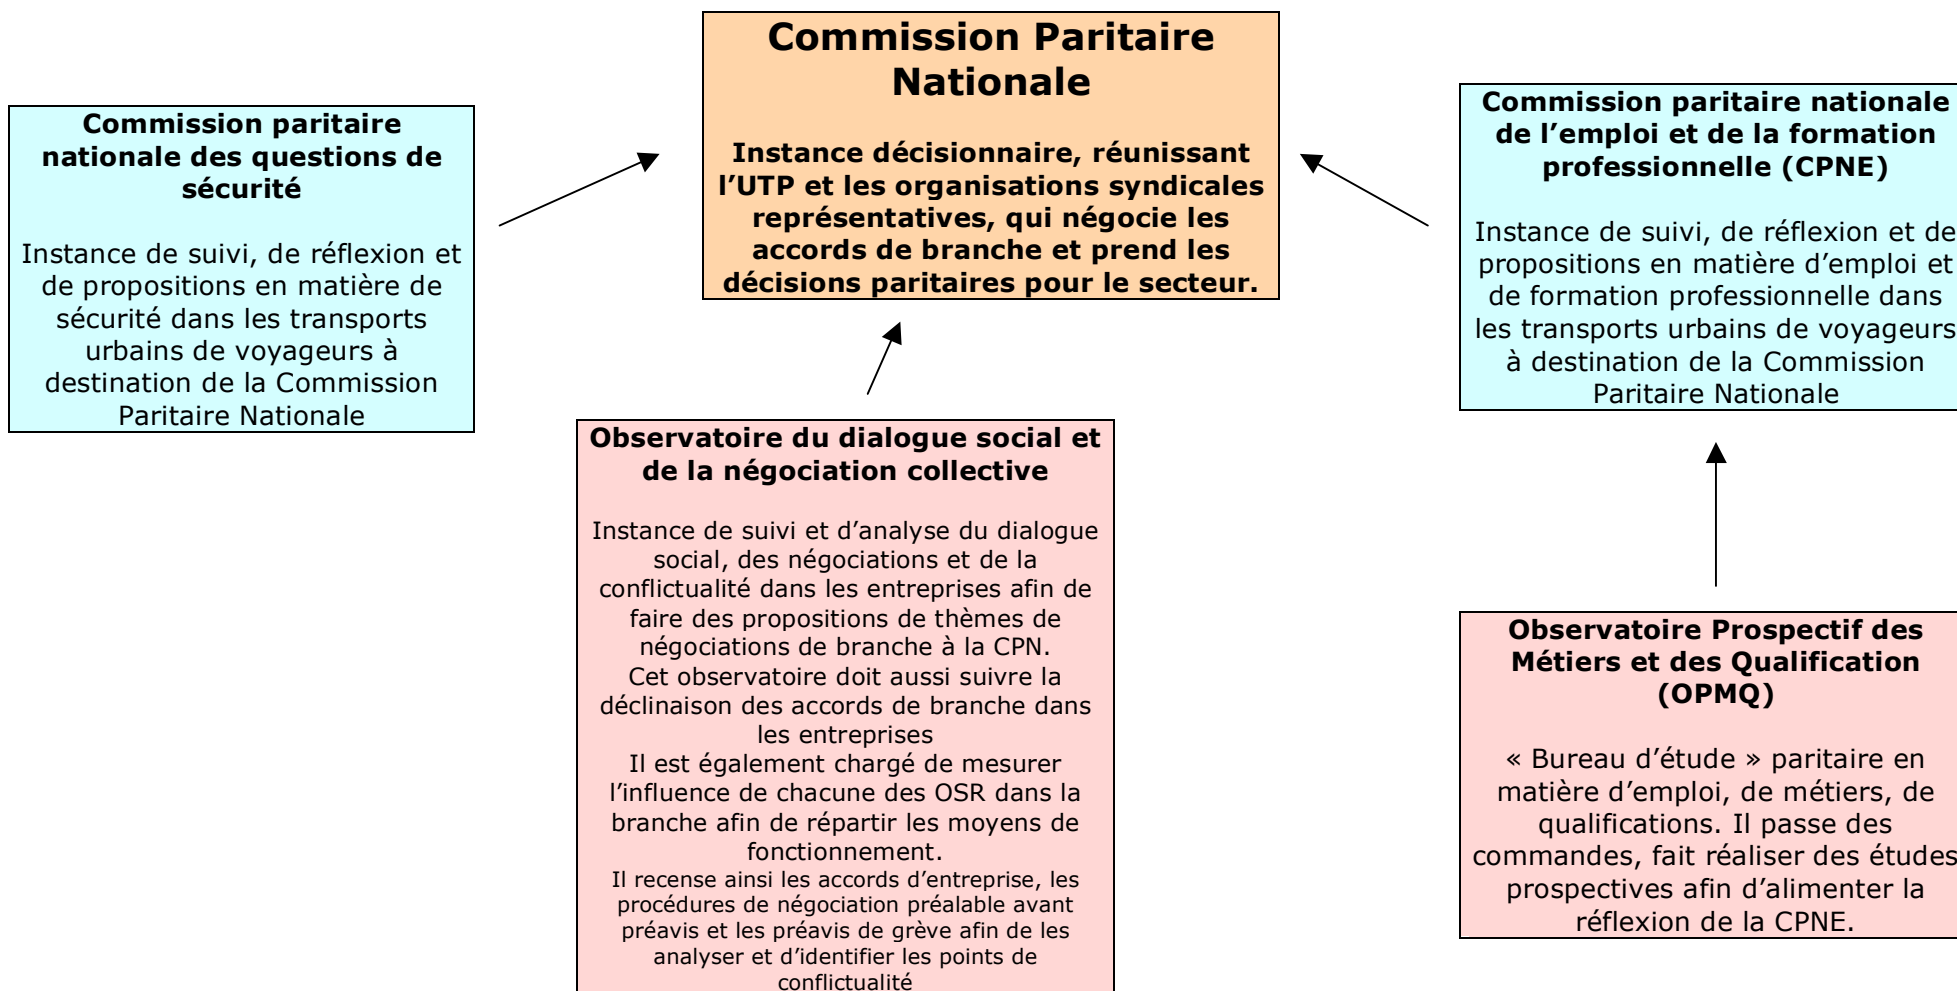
Commission paritaire nationale des questions de sécurité

Instance de suivi, de réflexion et de propositions en matière de sécurité dans les transports urbains de voyageurs à destination de la Commission Paritaire Nationale

Commission Paritaire Nationale

Instance décisionnaire, réunissant l'UTP et les organisations syndicales représentatives, qui négocie les accords de branche et prend les décisions paritaires pour le secteur.

Commission paritaire nationale de l'emploi et de la formation professionnelle (CPNE)

Instance de suivi, de réflexion et de propositions en matière d'emploi et de formation professionnelle dans les transports urbains de voyageurs à destination de la Commission Paritaire Nationale

Observatoire du dialogue social et de la négociation collective

Instance de suivi et d'analyse du dialogue social, des négociations et de la conflictualité dans les entreprises afin de faire des propositions de thèmes de négociations de branche à la CPN.
Cet observatoire doit aussi suivre la déclinaison des accords de branche dans les entreprises
Il est également chargé de mesurer l'influence de chacune des OSR dans la branche afin de répartir les moyens de fonctionnement.
Il recense ainsi les accords d'entreprise, les procédures de négociation préalable avant préavis et les préavis de grève afin de les analyser et d'identifier les points de conflictualité

Observatoire Prospectif des Métiers et des Qualification (OPMQ)

« Bureau d'étude » paritaire en matière d'emploi, de métiers, de qualifications. Il passe des commandes, fait réaliser des études prospectives afin d'alimenter la réflexion de la CPNE.